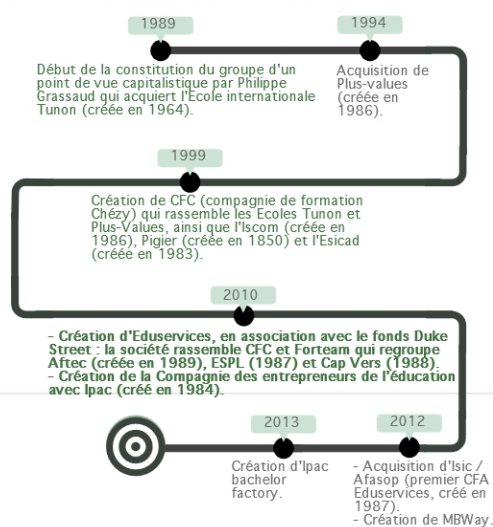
1989

Début de la constitution du groupe d'un point de vue capitalistique par Philippe Grassaud qui acquiert l'Ecole internationale Tunon (créée en 1964).

1994

Acquisition de Plus-values (créée en 1986).

1999

Création de CFC (compagnie de formation Chézy) qui rassemble les Ecoles Tunon et Plus-Values, ainsi que l'Iscom (créée en 1986), Pigier (créée en 1850) et l'Esicad (créée en 1983).

2010

- Création d'Eduservices, en association avec le fonds Duke Street : la société rassemble CFC et Forteam qui regroupe Aftec (créée en 1989), ESPL (1987) et Cap Vers (1988).
- Création de la Compagnie des entrepreneurs de l'éducation avec Ipac (créé en 1984).

2013

Création d'Ipac bachelor factory.

2012

- Acquisition d'Isic / Afasop (premier CFA Eduservices, créé en 1987).
- Création de MBWay.